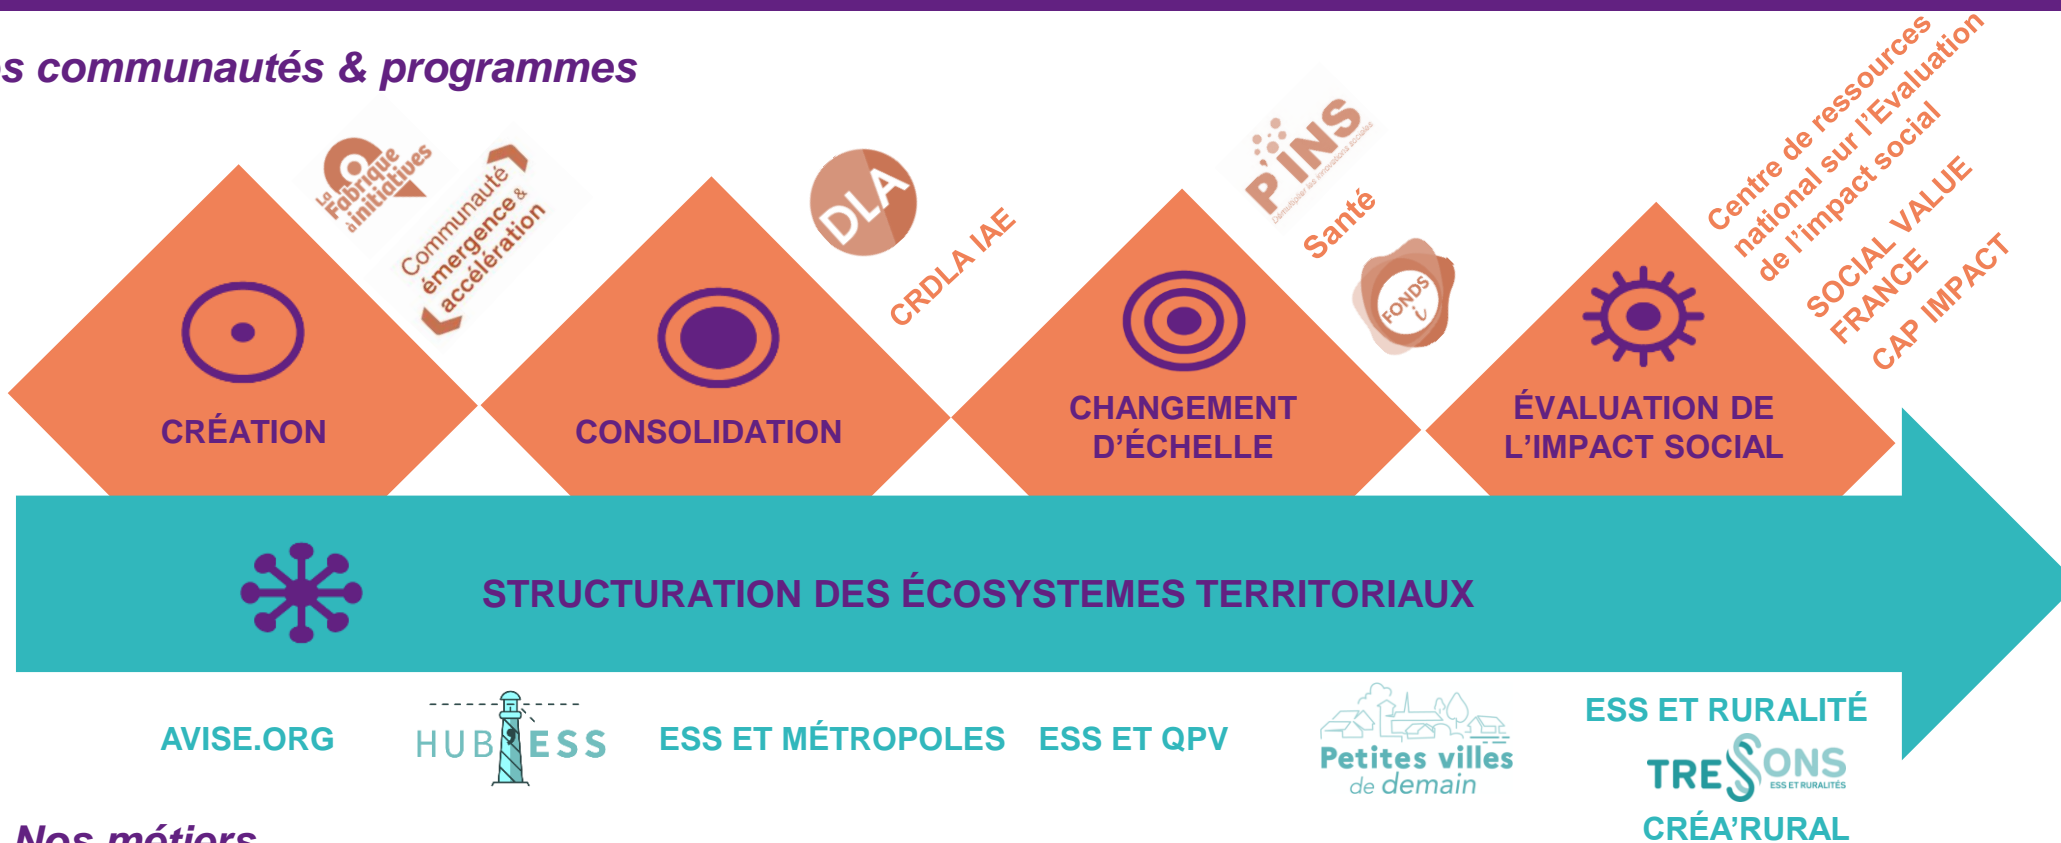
s communautés & programmes

La Fabrique à initiatives

Communauté émergence & accélération

DLA

CRDLA IAE

PINS

Santé

FONDS

Centre de ressources national sur l'Evaluation de l'impact social

SOCIAL VALUE FRANCE

CAP IMPACT

CRÉATION

CONSOLIDATION

CHANGEMENT D'ÉCHELLE

ÉVALUATION DE L'IMPACT SOCIAL

STRUCTURATION DES ÉCOSYSTEMES TERRITORIAUX

AVISE.ORG

HUB ESS

ESS ET MÉTROPOLES

ESS ET QPV

Petites villes de demain

ESS ET RURALITÉ

TRESSONS ESS ET RURALITÉS

CRÉA'RURAL

Nos métiers